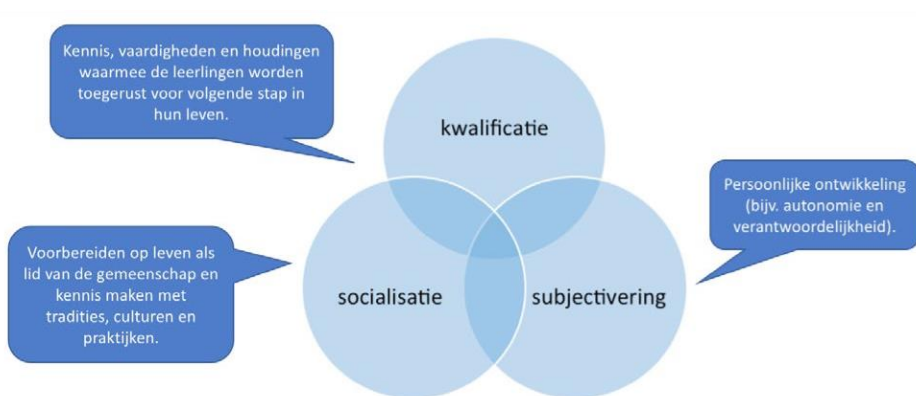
Kennis, vaardigheden en houdingen waarmee de leerlingen worden toegerust voor volgende stap in hun leven.

kwalificatie

Persoonlijke ontwikkeling (bijv. autonomie en verantwoordelijkheid).

Voorbereiden op leven als lid van de gemeenschap en kennis maken met tradities, culturen en praktijken.

socialisatie

subjectivering